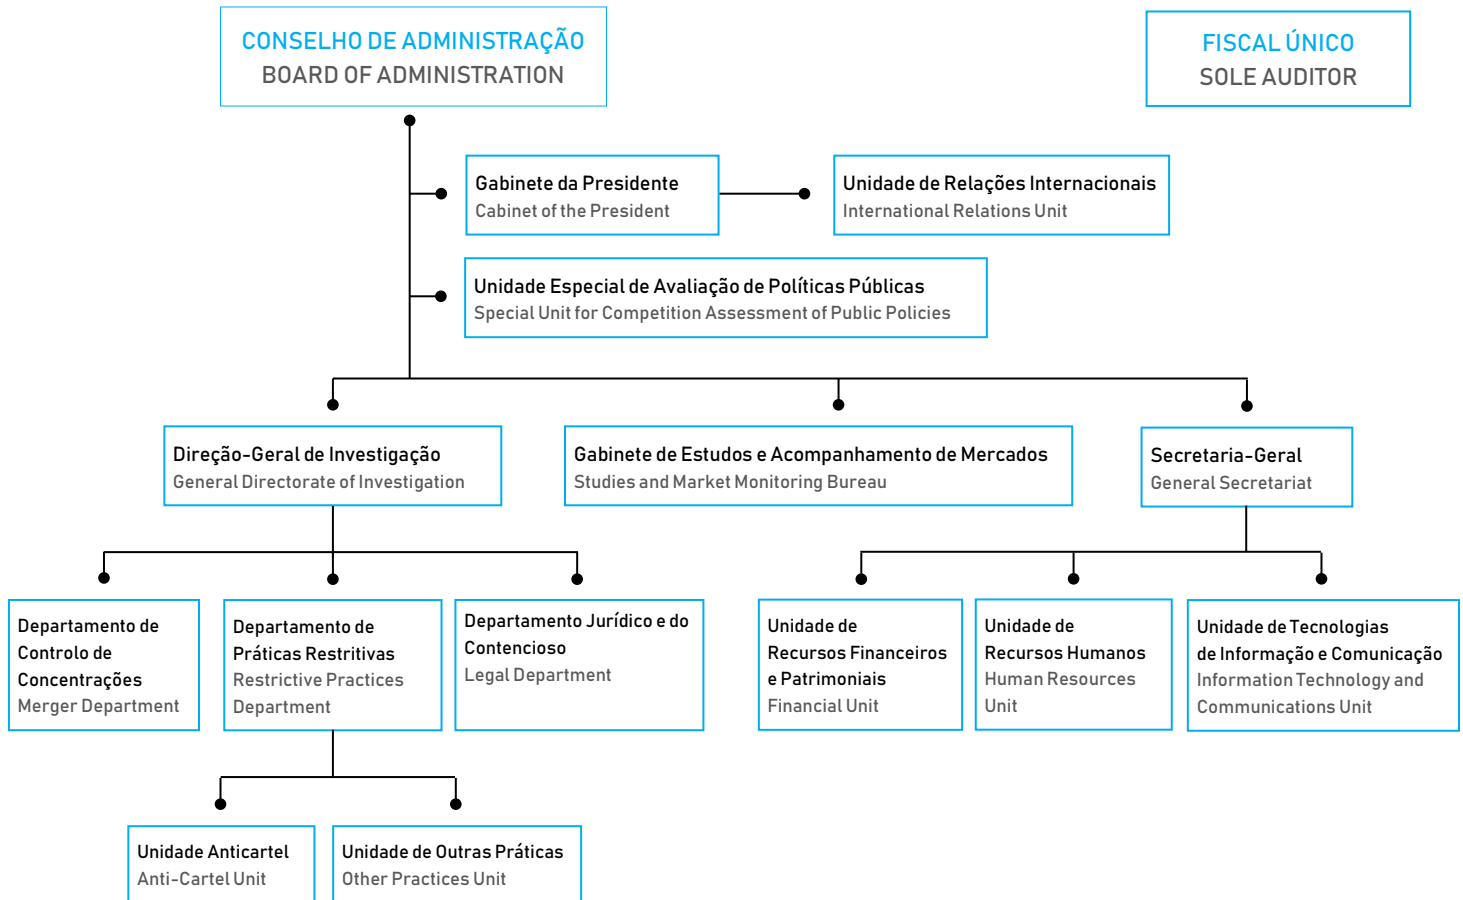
CONSELHO DE ADMINISTRAÇÃO
BOARD OF ADMINISTRATION

FISCAL ÚNICO
SOLE AUDITOR

Gabinete da Presidente
Cabinet of the President

Unidade de Relações Internacionais
International Relations Unit

Unidade Especial de Avaliação de Políticas Públicas
Special Unit for Competition Assessment of Public Policies

Direção-Geral de Investigação
General Directorate of Investigation

Gabinete de Estudos e Acompanhamento de Mercados
Studies and Market Monitoring Bureau

Secretaria-Geral
General Secretariat

Departamento de Controlo de Concentrações
Merger Department

Departamento de Práticas Restritivas
Restrictive Practices Department

Departamento Jurídico e do Contencioso
Legal Department

Unidade de Recursos Financeiros e Patrimoniais
Financial Unit

Unidade de Recursos Humanos
Human Resources Unit

Unidade de Tecnologias de Informação e Comunicação
Information Technology and Communications Unit

Unidade Anticartel
Anti-Cartel Unit

Unidade de Outras Práticas
Other Practices Unit